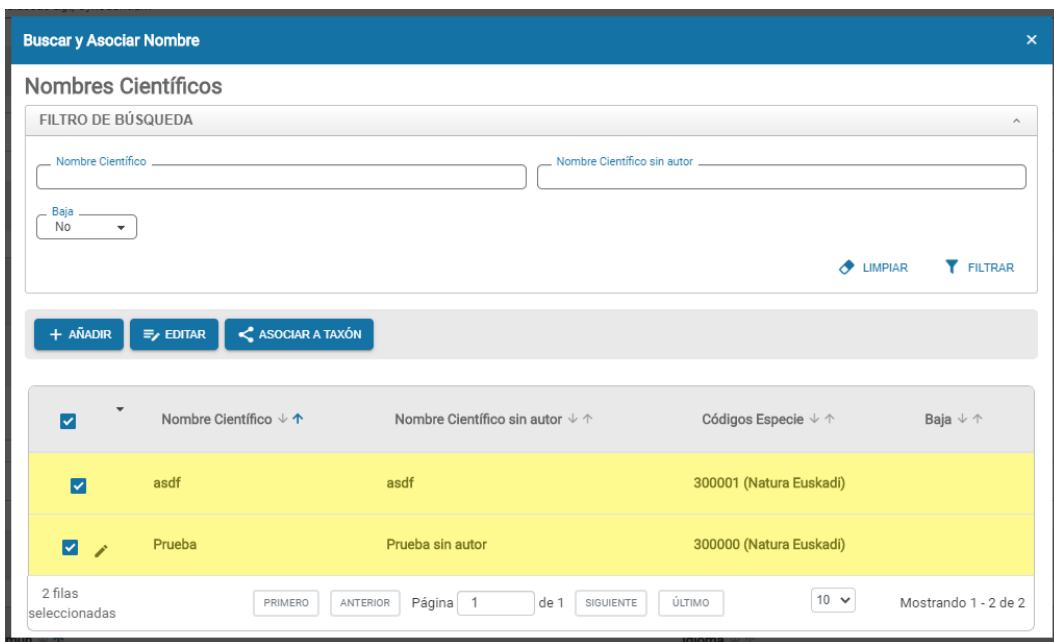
Buscar y Asociar Nombre ×

Nombres Científicos

FILTRO DE BÚSQUEDA

Nombre Científico

Nombre Científico sin autor

Baja
No

LIMPIAR FILTRAR

+ AÑADIR EDITAR ASOCIAR A TAXÓN

| | Nombre Científico | Nombre Científico sin autor | Códigos Especie | Baja |
|---|---|---|---|---|
| | asdf | asdf | 300001 (Natura Euskadi) | |
| | Prueba | Prueba sin autor | 300000 (Natura Euskadi) | |

2 filas seleccionadas

PRIMERO ANTERIOR Página 1 de 1 SIGUIENTE ÚLTIMO 10 Mostrando 1 - 2 de 2